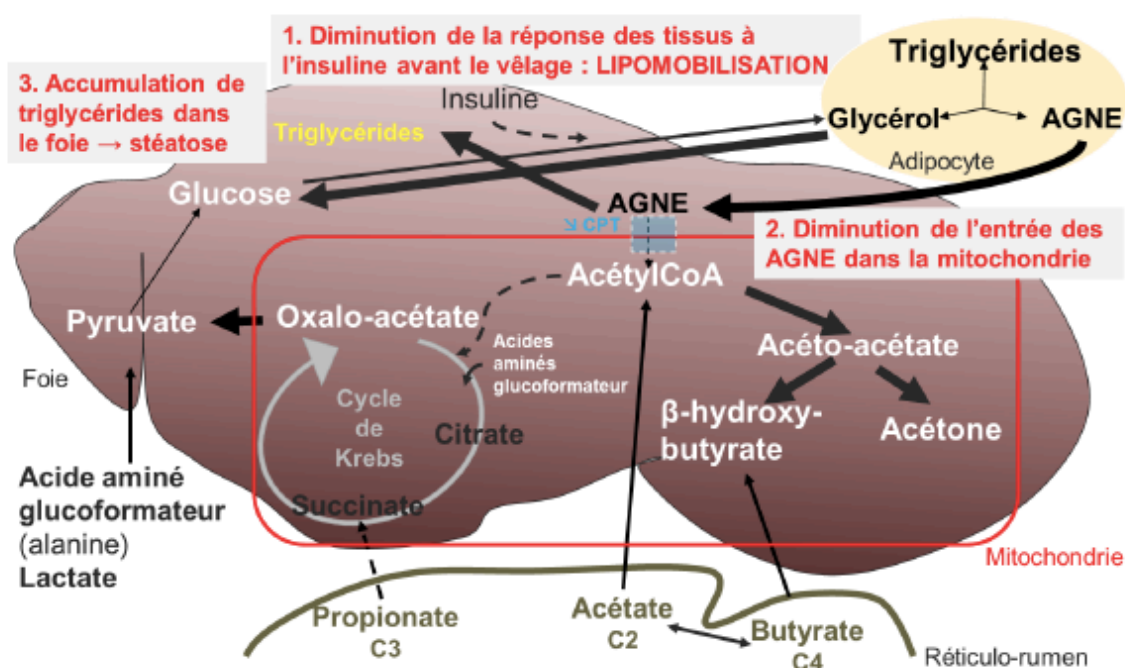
1. Diminution de la réponse des tissus à l'insuline avant le vêlage : LIPOMOBILISATION

3. Accumulation de triglycérides dans le foie → stéatose

Triglycérides

Glycérol

AGNE

Adipocyte

Insuline

Triglycérides

Glucose

AGNE

↘ CPT

2. Diminution de l'entrée des AGNE dans la mitochondrie

AcétylCoA

Pyruvate

Oxalo-acétate

Acides aminés glucoformateur

Acéto-acétate

Foie

Cycle de Krebs

Citrate

β-hydroxy-butyrate

Acétone

Acide aminé glucoformateur (alanine) Lactate

Succinate

Mitochondrie

Propionate C3

Acétate C2

Butyrate C4

Réticulo-rumen